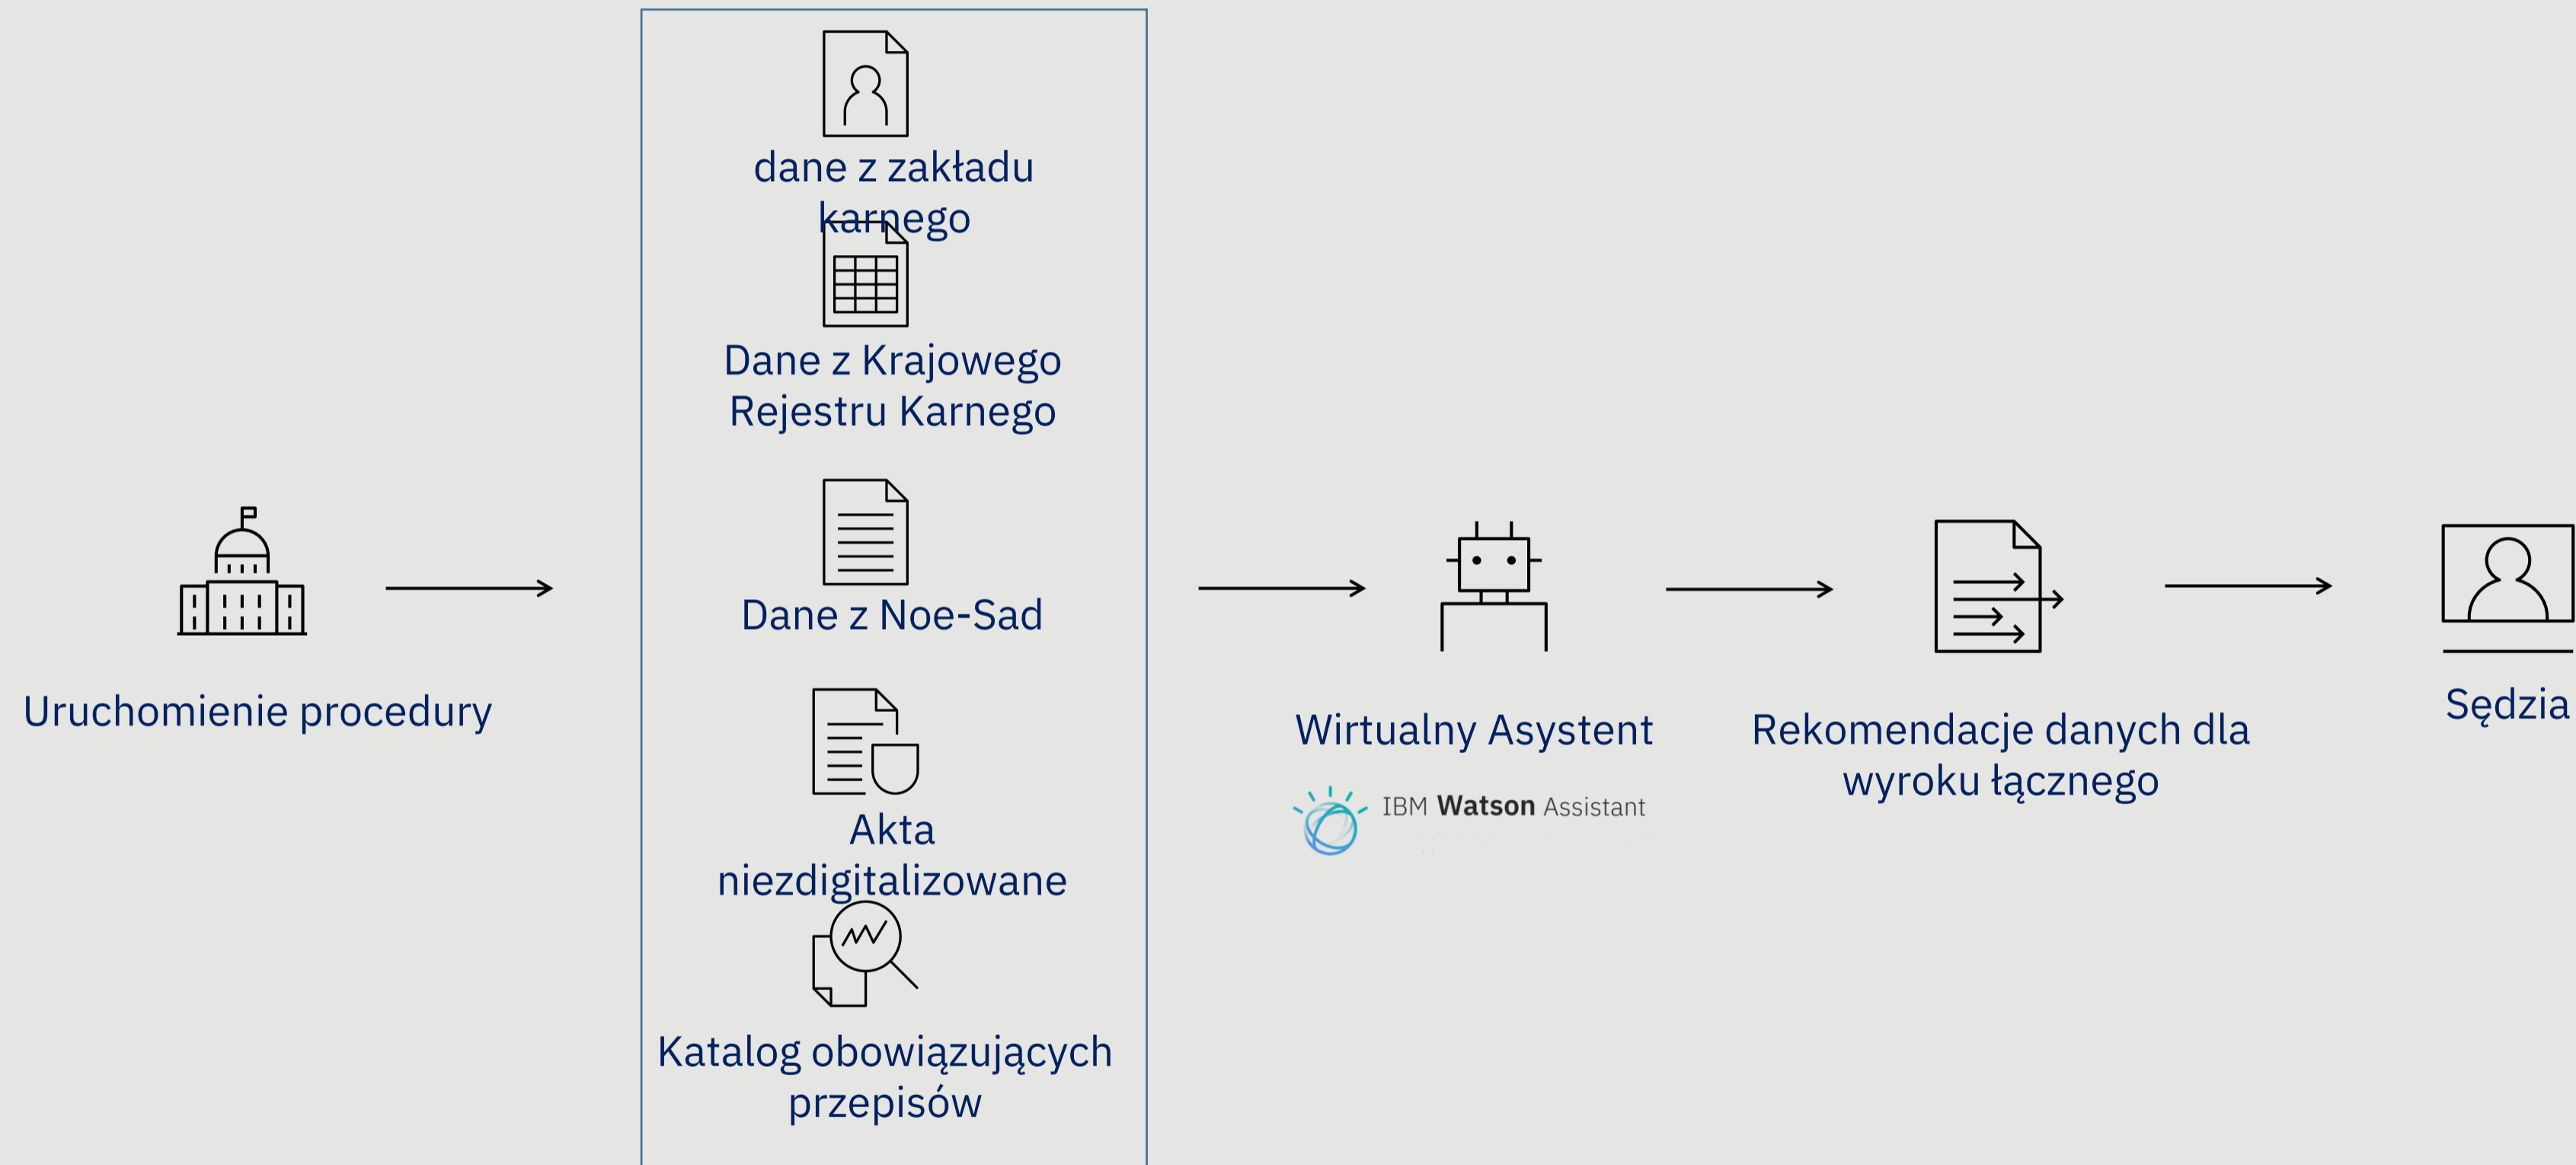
Uruchomienie procedury

dane z zakładu karnego

Dane z Krajowego Rejestru Karnego

Dane z Noe-Sad

Akta niezdigitalizowane

Katalog obowiązujących przepisów

Wirtualny Asystent

IBM Watson Assistant

Rekomendacje danych dla wyroku łącznego

Sędzia